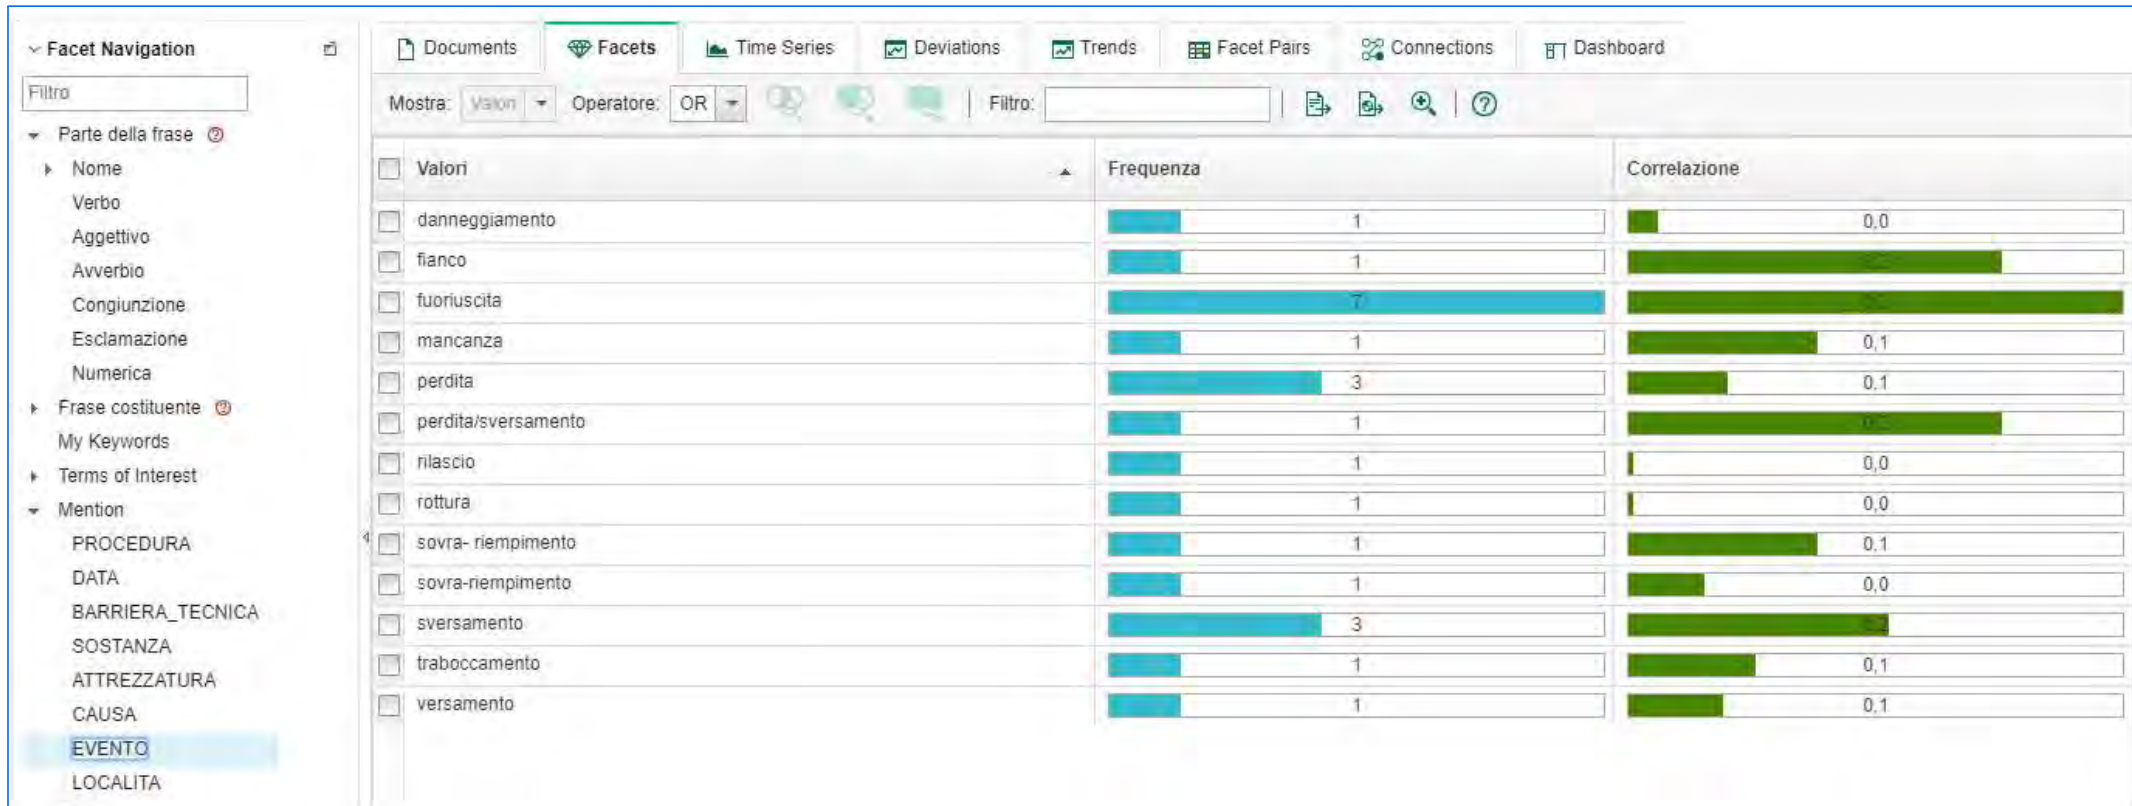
Facet Navigation

Filtro

Parte della frase
Nome
Verbo
Aggettivo
Avverbio
Congiunzione
Esclamazione
Numerica
Frase costituente
My Keywords
Terms of Interest
Mention
PROCEDURA
DATA
BARRIERA_TECNICA
SOSTANZA
ATTREZZATURA
CAUSA
EVENTO
LOCALITA

Documents | Facets | Time Series | Deviations | Trends | Facet Pairs | Connections | Dashboard

Mostra: Valori | Operatore: OR | Filtro:

| Valori | Frequenza | Correlazione |
|---|---|---|
| danneggiamento | 1 | 0,0 |
| fianco | 1 | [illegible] |
| fuoriuscita | 7 | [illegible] |
| mancanza | 1 | 0,1 |
| perdita | 3 | 0,1 |
| perdita/sversamento | 1 | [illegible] |
| rilascio | 1 | 0,0 |
| rottura | 1 | 0,0 |
| sovra- riempimento | 1 | 0,1 |
| sovra-riempimento | 1 | 0,0 |
| sversamento | 3 | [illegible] |
| traboccamento | 1 | 0,1 |
| versamento | 1 | 0,1 |